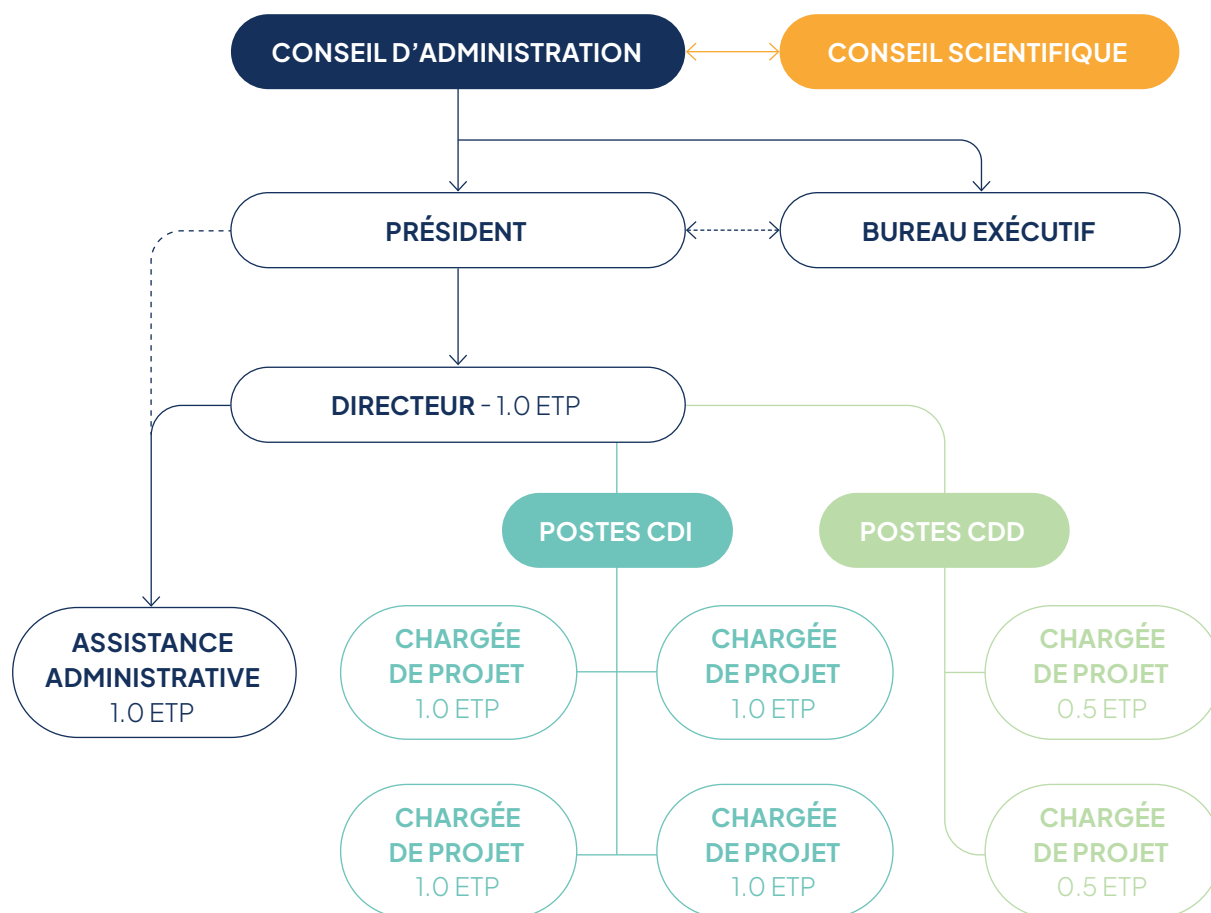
CONSEIL D'ADMINISTRATION

CONSEIL SCIENTIFIQUE

PRÉSIDENT

BUREAU EXÉCUTIF

DIRECTEUR - 1.0 ETP

POSTES CDI

POSTES CDD

ASSISTANCE ADMINISTRATIVE 1.0 ETP

CHARGÉE DE PROJET 1.0 ETP

CHARGÉE DE PROJET 1.0 ETP

CHARGÉE DE PROJET 0.5 ETP

CHARGÉE DE PROJET 1.0 ETP

CHARGÉE DE PROJET 1.0 ETP

CHARGÉE DE PROJET 0.5 ETP